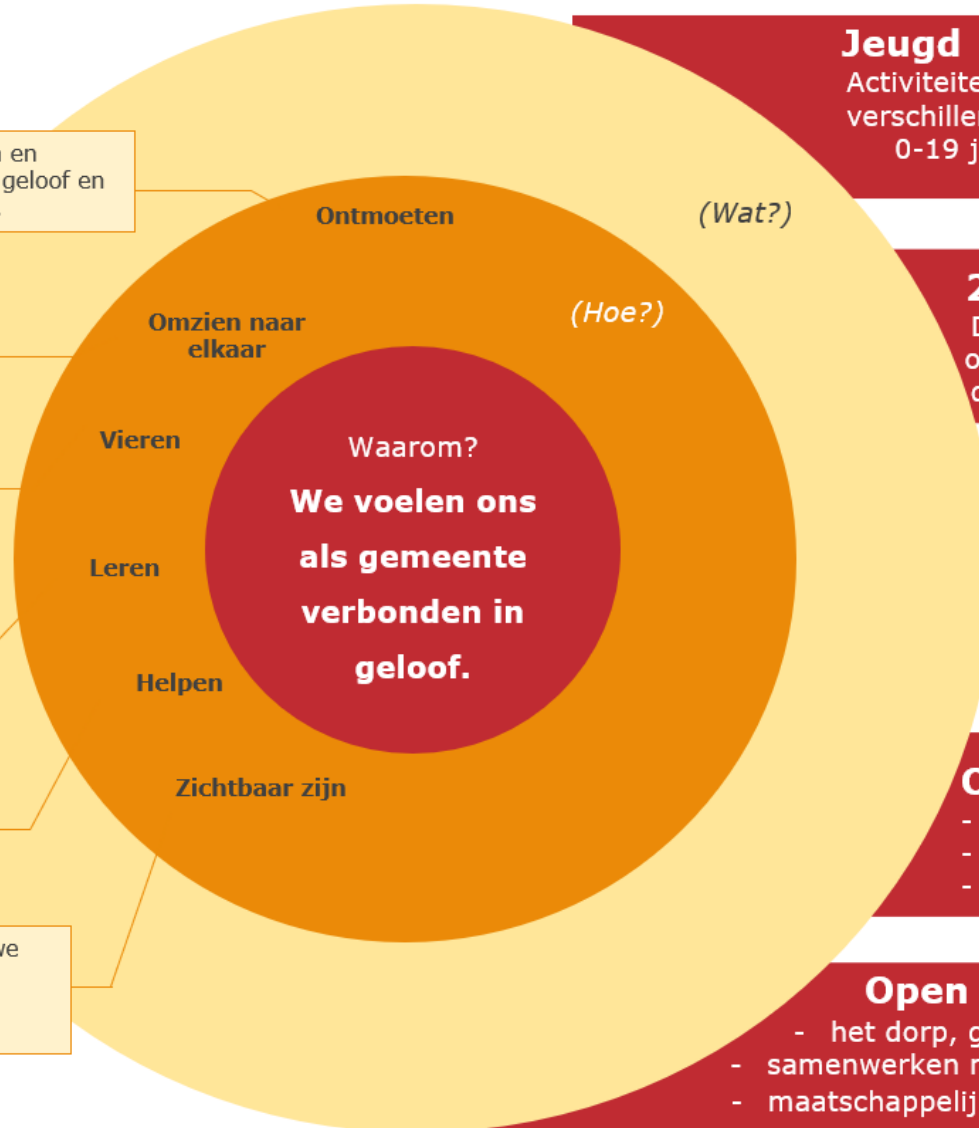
n en
geloof en

Ontmoeten

(Wat?)

Omzien naar elkaar

(Hoe?)

Vieren

Waarom?

We voelen ons als gemeente verbonden in geloof.

Leren

Helpen

Zichtbaar zijn

we

Jeugd
Activiteite
verschiller
0-19 j

2
D
o
c

C
-
-
-

Open
- het dorp, g
- samenwerken r
- maatschappelij